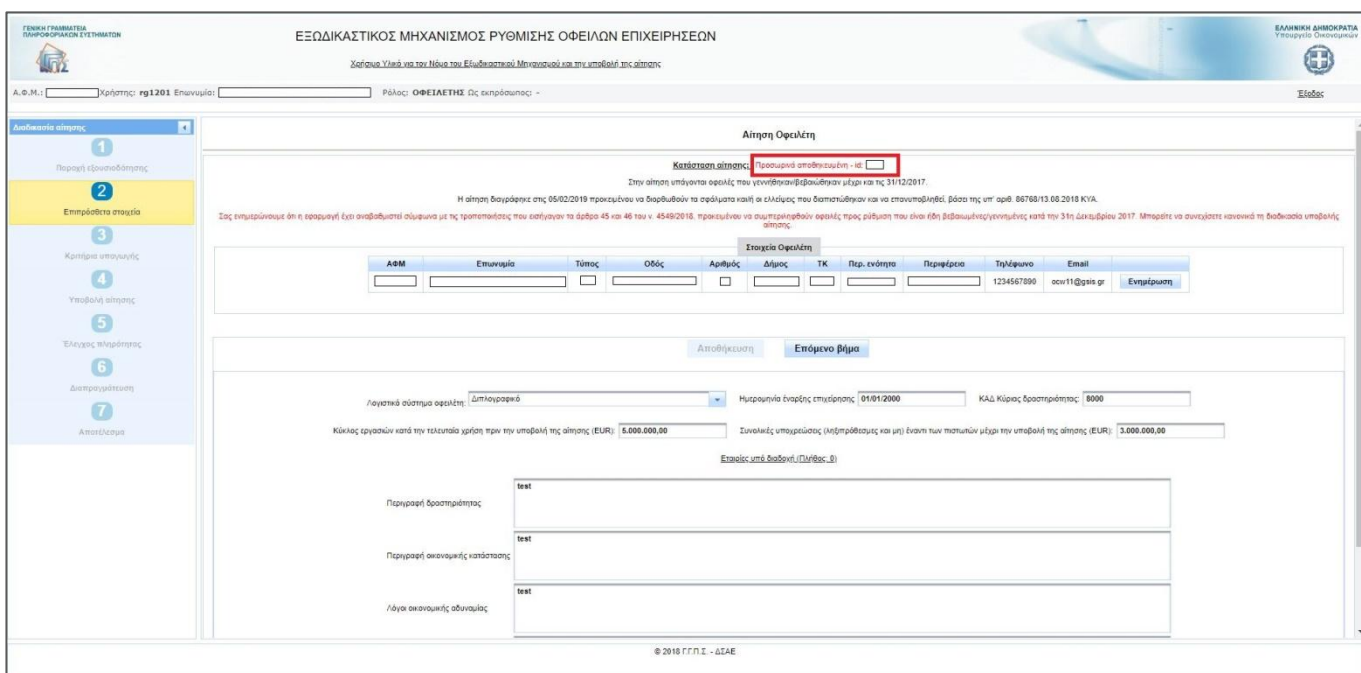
ΓΕΝΙΚΗ ΓΡΑΜΜΑΤΕΙΑ ΠΛΗΡΟΦΟΡΙΑΚΩΝ ΣΥΣΤΗΜΑΤΩΝ

ΕΞΩΔΙΚΑΣΤΙΚΟΣ ΜΗΧΑΝΙΣΜΟΣ ΡΥΘΜΙΣΗΣ ΟΦΕΙΛΩΝ ΕΠΙΧΕΙΡΗΣΕΩΝ

Χρήσιμο Υλικό για τον Νόμο του Εξωδικαστικού Μηχανισμού και την υποβολή της αίτησης

ΕΛΛΗΝΙΚΗ ΔΗΜΟΚΡΑΤΙΑ
Υπουργείο Οικονομικών

Α.Φ.Μ.: Χρήστης: rg1201 Επωνυμία: Ρόλος: ΟΦΕΙΛΕΤΗΣ Ως εκπρόσωπος: -

Έξοδος

Διαδικασία αίτησης

1 Παροχή εξουσιοδότησης
2 Επιπρόσθετα στοιχεία
3 Κριτήρια υπαγωγής
4 Υποβολή αίτησης
5 Έλεγχος πληρότητας
6 Διαπραγμάτευση
7 Αποτέλεσμα

Αίτηση Οφειλέτη

Κατάσταση αίτησης: Προσωρινά αποθηκευμένη - id:

Στην αίτηση υπάγονται οφειλές που γεννήθηκαν/βεβαιώθηκαν μέχρι και τις 31/12/2017.

Η αίτηση διαγράφηκε στις 05/02/2019 προκειμένου να διορθωθούν τα σφάλματα και/ή οι ελλείψεις που διαπιστώθηκαν και να επανυποβληθεί, βάσει της υπ' αριθ. 86768/13.08.2018 ΚΥΑ.

Σας ενημερώνουμε ότι η εφαρμογή έχει αναβαθμιστεί σύμφωνα με τις τροποποιήσεις που εισήγαγαν τα άρθρα 45 και 46 του ν. 4549/2018, προκειμένου να συμπεριληφθούν οφειλές προς ρύθμιση που είναι ήδη βεβαιωμένες/γεννημένες κατά την 31η Δεκεμβρίου 2017. Μπορείτε να συνεχίσετε κανονικά τη διαδικασία υποβολής αίτησης.

Στοιχεία Οφειλέτη

| ΑΦΜ | Επωνυμία | Τύπος | Οδός | Αριθμός | Δήμος | ΤΚ | Περ. ενότητα | Περιφέρεια | Τηλέφωνο | Email | |
|---|---|---|---|---|---|---|---|---|---|---|---|
| | | | | | | | | | 1234567890 | ocw11@gsis.gr | Ενημέρωση |

Αποθήκευση Επόμενο βήμα

Λογιστικό σύστημα οφειλέτη: Διπλογραφικό

Ημερομηνία έναρξης επιχείρησης: 01/01/2000

ΚΑΔ Κύριας δραστηριότητας: 8000

Κύκλος εργασιών κατά την τελευταία χρήση πριν την υποβολή της αίτησης (EUR): 5.000.000,00

Συνολικές υποχρεώσεις (ληξιπρόθεσμες και μη) έναντι των πιστωτών μέχρι την υποβολή της αίτησης (EUR): 3.000.000,00

Εταιρίες υπό διαδοχή (Πλήθος: 0)

Περιγραφή δραστηριότητας
test

Περιγραφή οικονομικής κατάστασης
test

Λόγοι οικονομικής αδυναμίας
test

© 2018 Γ.Γ.Π.Σ. - ΔΣΑΕ